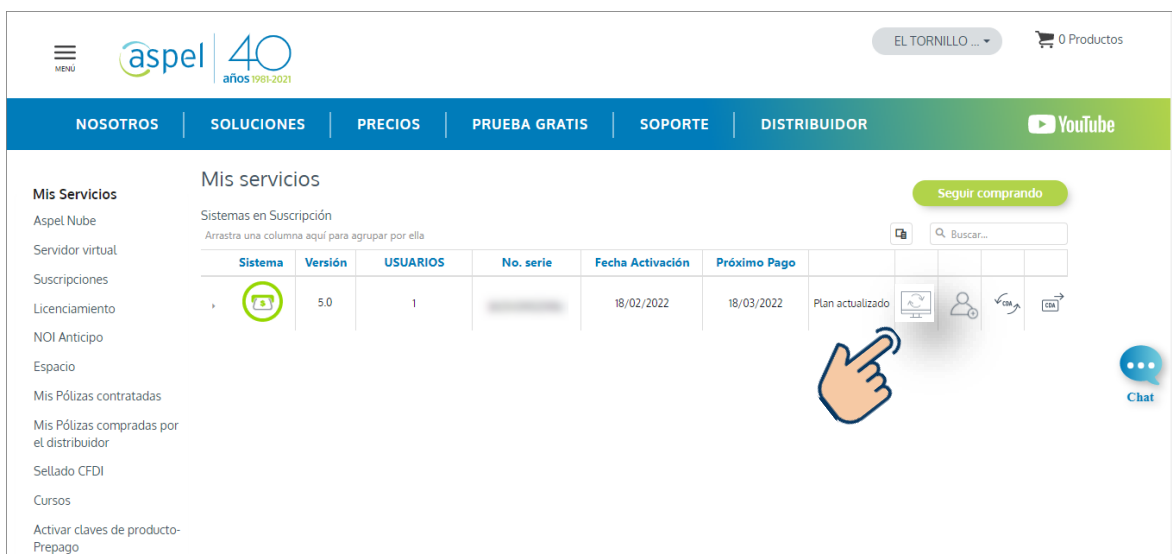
MENÚ

aspel 40 años 1981-2021

EL TORNILLO ...

0 Productos

NOSOTROS | SOLUCIONES | PRECIOS | PRUEBA GRATIS | SOPORTE | DISTRIBUIDOR

YouTube

Mis Servicios
Aspel Nube
Servidor virtual
Suscripciones
Licenciamiento
NOI Anticipo
Espacio
Mis Pólizas contratadas
Mis Pólizas compradas por el distribuidor
Sellado CFDI
Cursos
Activar claves de producto-Prepago

Mis servicios

Seguir comprando

Sistemas en Suscripción
Arrastra una columna aquí para agrupar por ella

Buscar...

| | Sistema | Versión | USUARIOS | No. serie | Fecha Activación | Próximo Pago | | | | | |
|---|---|---|---|---|---|---|---|---|---|---|---|
| | | 5.0 | 1 | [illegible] | 18/02/2022 | 18/03/2022 | Plan actualizado | | | CDA | CDA |

Chat